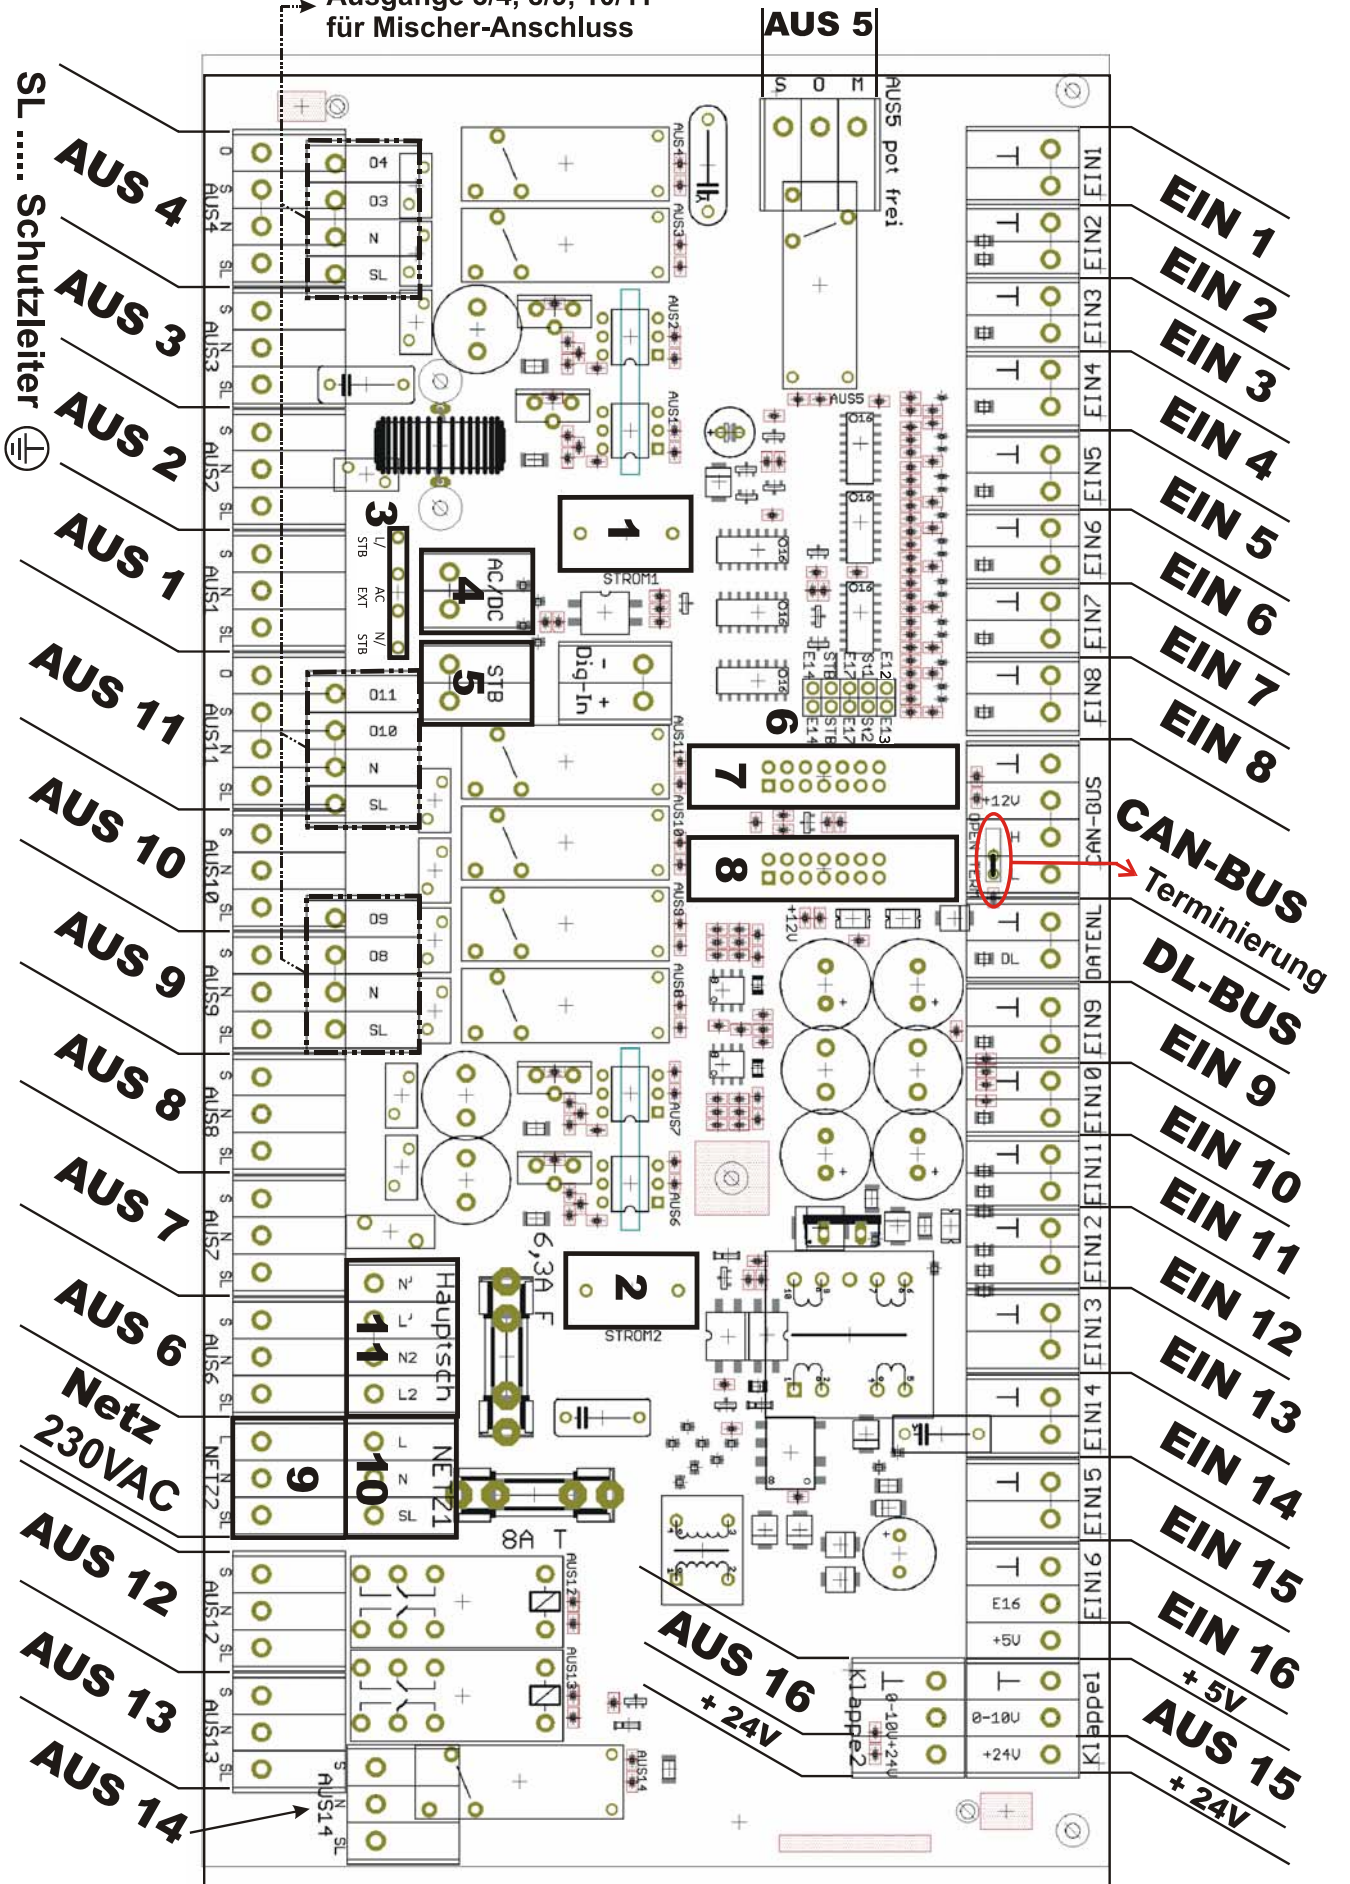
Ausgänge 3/4, 8/9, 10/11
für Mischer-Anschluss

AUS 5

SL .... Schutzleiter

AUS 4
AUS 3
AUS 2
AUS 1
AUS 11
AUS 10
AUS 9
AUS 8
AUS 7
AUS 6
Netz 230VAC
AUS 12
AUS 13
AUS 14

EIN 1
EIN 2
EIN 3
EIN 4
EIN 5
EIN 6
EIN 7
EIN 8
CAN-BUS
Terminierung
DL-BUS
EIN 9
EIN 10
EIN 11
EIN 12
EIN 13
EIN 14
EIN 15
EIN 16
+ 5V
AUS 15
+ 24V
AUS 16
+ 24V

S O M
AUS5 pot frei
AUS4 AUS3 AUS2 AUS1 AUS5
04 03 N SL
011 010 N SL
09 08 N SL
AUS11 AUS10 AUS9 AUS8 AUS7 AUS6
1
STROM1
2
STROM2
3
4
AC/DC
5
STB
6
7
8
Dig-In
L' N'
AC EXT STB
N' L' N2 L2
Hauptsch
L N SL
NETZ1
6,3A F
8A T
9
10
11
NETZ2
AUS12 AUS13 AUS14
EIN1 EIN2 EIN3 EIN4 EIN5 EIN6 EIN7 EIN8
CAN-BUS +12V H L OPEN TERM
DATENL DL
EIN9 EIN10 EIN11 EIN12 EIN13 EIN14 EIN15 EIN16
E16 +5V
Klappe1 0-10V +24V
Klappe2 0-10V +24V
E14 STB E17 S11 S12 E12 E13
+12V